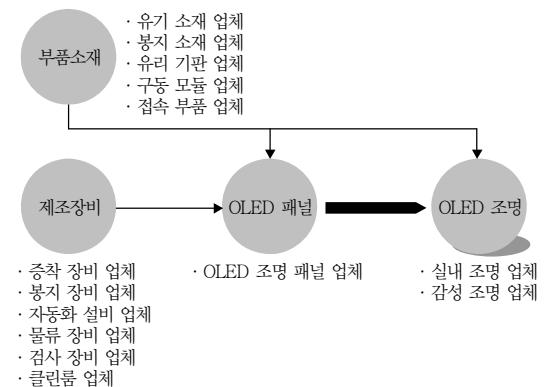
부품소재

· 유기 소재 업체
· 봉지 소재 업체
· 유리 기판 업체
· 구동 모듈 업체
· 접속 부품 업체

제조장비

· 증착 장비 업체
· 봉지 장비 업체
· 자동화 설비 업체
· 물류 장비 업체
· 검사 장비 업체
· 클린룸 업체

OLED 패널

· OLED 조명 패널 업체

OLED 조명

· 실내 조명 업체
· 감성 조명 업체